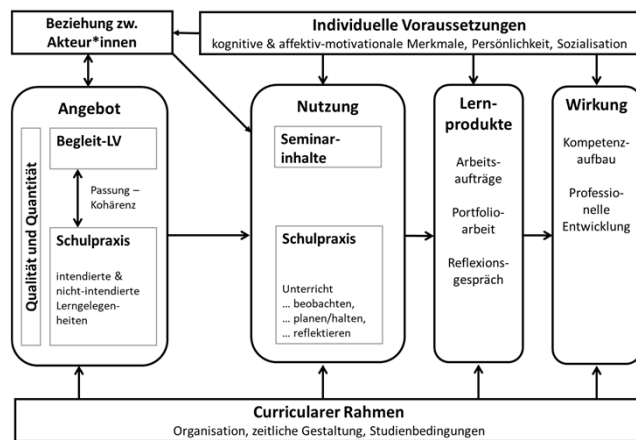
Beziehung zw. Akteur*innen

Individuelle Voraussetzungen
kognitive & affektiv-motivationale Merkmale, Persönlichkeit, Sozialisation

Angebot

Qualität und Quantität

Begleit-LV

Passung – Kohärenz

Schulpraxis

intendierte & nicht-intendierte Lerngelegenheiten

Nutzung

Seminarinhalte

Schulpraxis

Unterricht
… beobachten,
… planen/halten,
… reflektieren

Lernprodukte

Arbeitsaufträge

Portfolioarbeit

Reflexionsgespräch

Wirkung

Kompetenzaufbau

Professionelle Entwicklung

Curricularer Rahmen
Organisation, zeitliche Gestaltung, Studienbedingungen